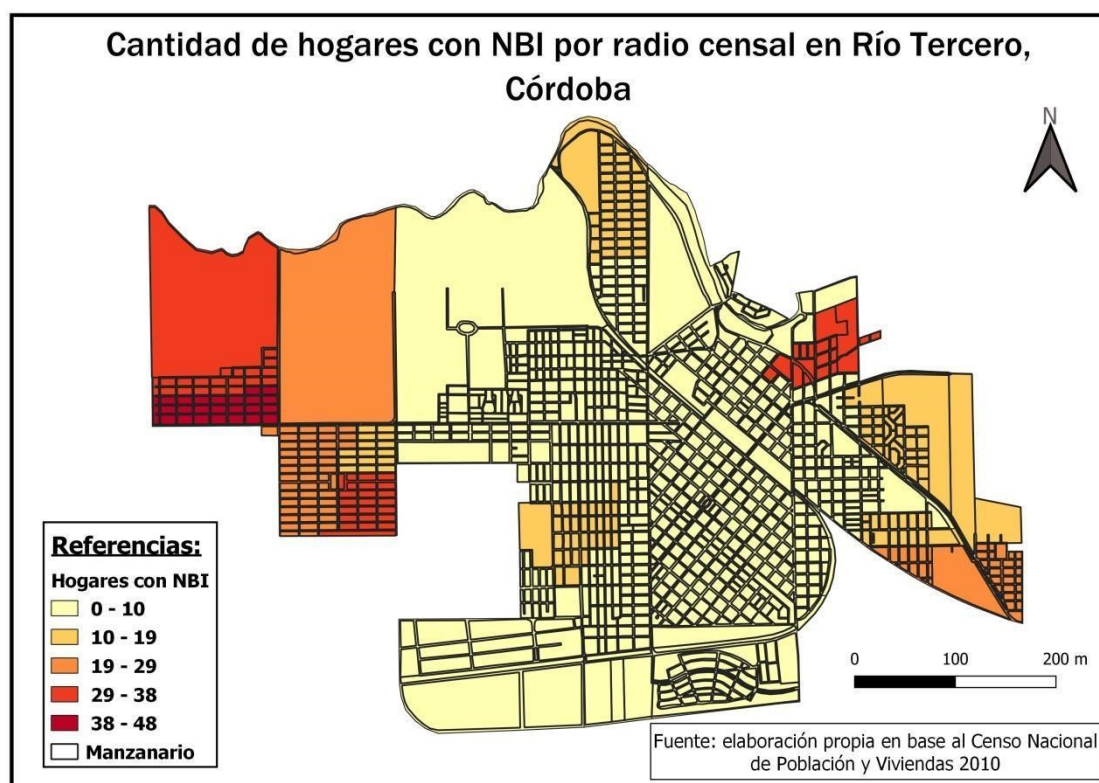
Cantidad de hogares con NBI por radio censal en Río Tercero, Córdoba

N

Referencias:

Hogares con NBI

0 - 10

10 - 19

19 - 29

29 - 38

38 - 48

Manzanario

0 100 200 m

Fuente: elaboración propia en base al Censo Nacional de Población y Viviendas 2010